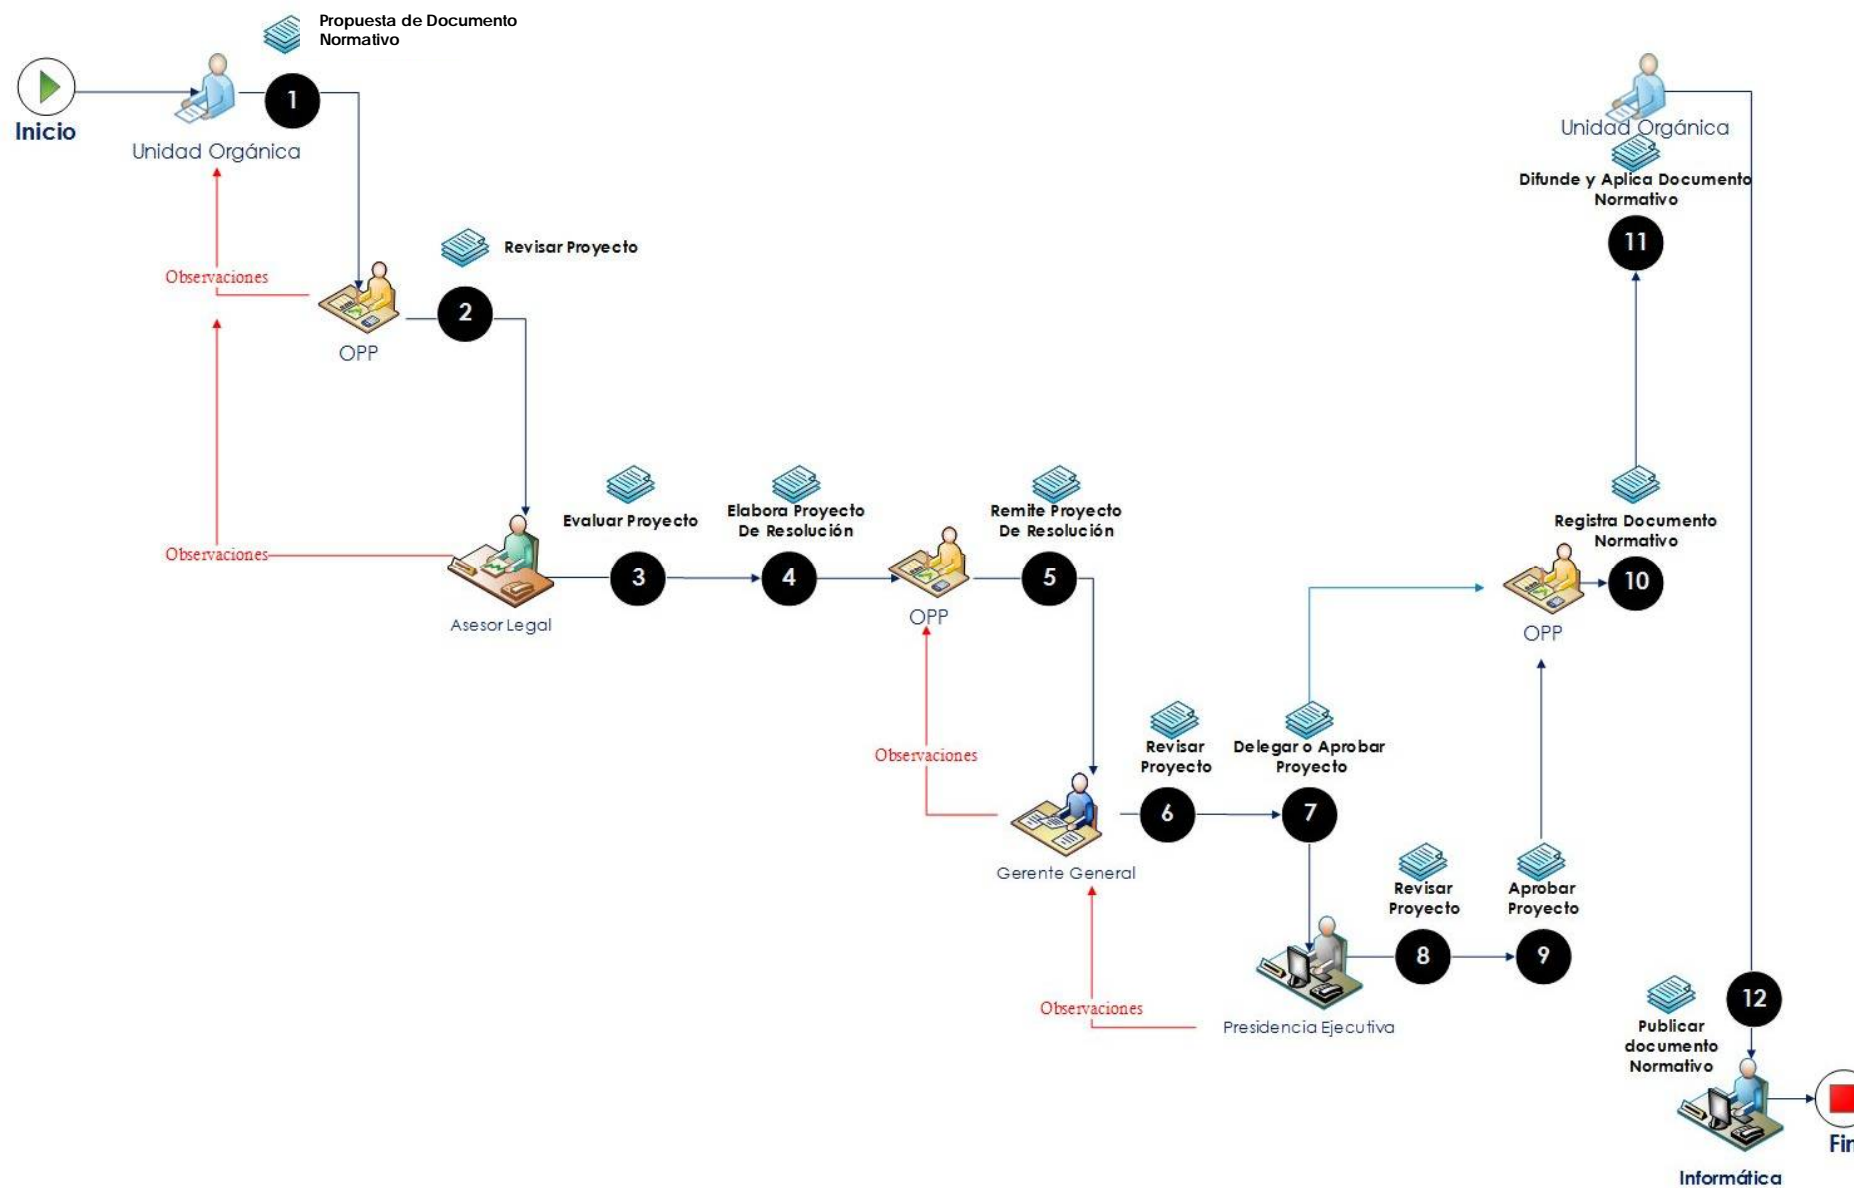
Propuesta de Documento Normativo

Inicio

Unidad Orgánica

1

Observaciones

Revisar Proyecto

OPP

2

Observaciones

Evaluar Proyecto

Asesor Legal

3

Elabora Proyecto De Resolución

4

OPP

Remite Proyecto De Resolución

5

Observaciones

Revisar Proyecto

6

Gerente General

Delegar o Aprobar Proyecto

7

Observaciones

Presidencia Ejecutiva

Revisar Proyecto

8

Aprobar Proyecto

9

Registra Documento Normativo

OPP

10

Unidad Orgánica

Difunde y Aplica Documento Normativo

11

Publicar documento Normativo

12

Informática

Fi